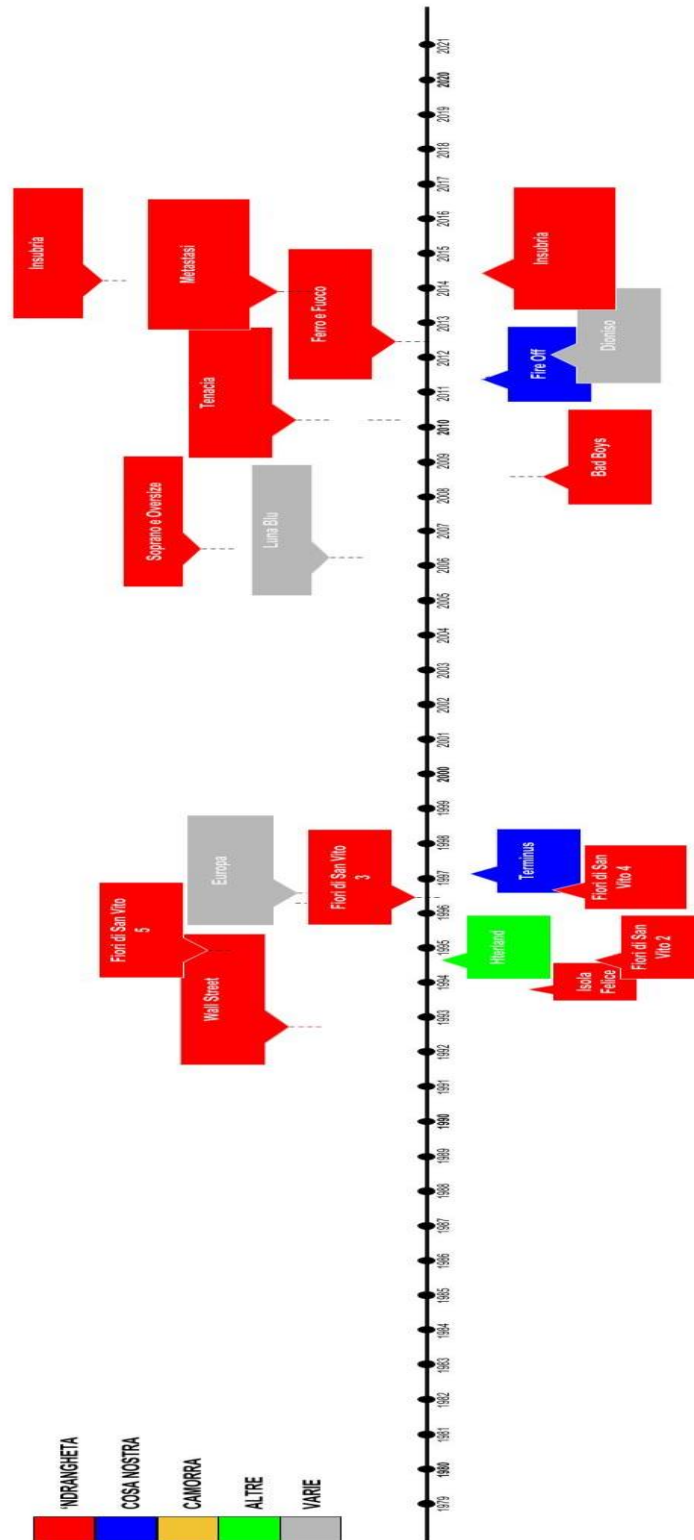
'NDRANGHETA
COSA NOSTRA
CAMORRA
ALTRE
VARIE

1979 1980 1981 1982 1983 1984 1985 1986 1987 1988 1989 1990 1991 1992 1993 1994 1995 1996 1997 1998 1999 2000 2001 2002 2003 2004 2005 2006 2007 2008 2009 2010 2011 2012 2013 2014 2015 2016 2017 2018 2019 2020 2021

Wall Street
Fiori di San Vito 5
Europa
Fiori di San Vito 3
Soprano e Oversize
Luna Blu
Tenacia
Metastasi
Insubria
Ferro e Fuoco

Isola Felice
Hinterland
Fiori di San Vito 2
Terminus
Fiori di San Vito 4
Bad Boys
Fire Off
Dionisio
Insubria